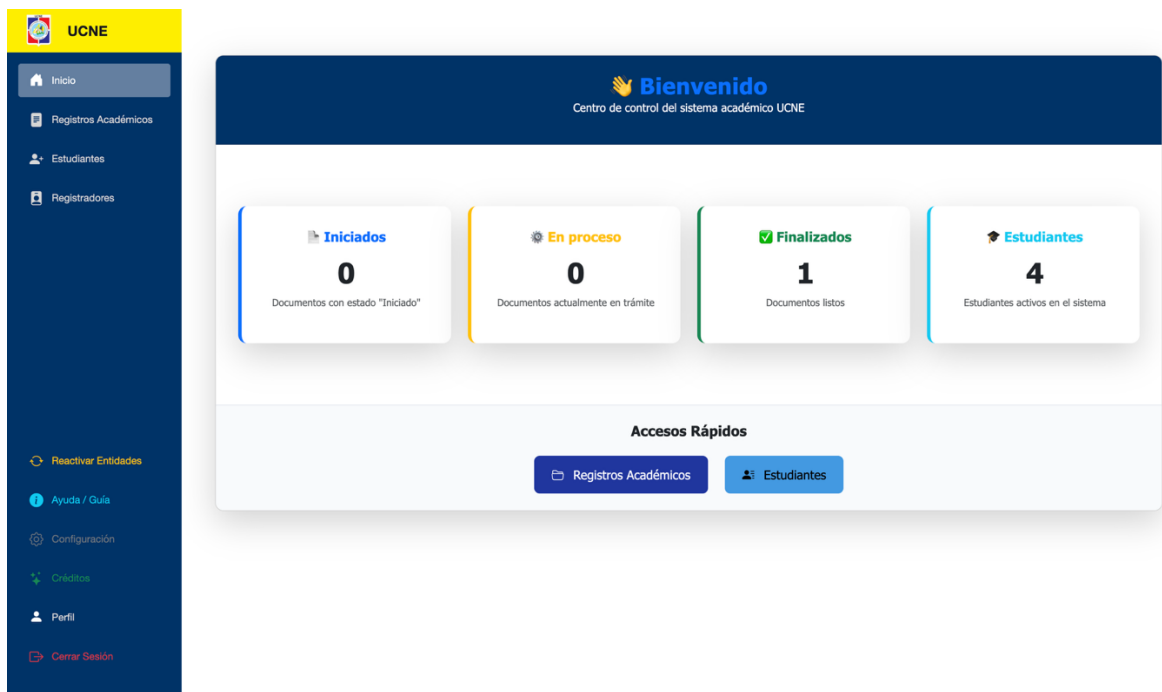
UCNE

Inicio
Registros Académicos
Estudiantes
Registradores

Reactivar Entidades
Ayuda / Guía
Configuración
Créditos
Perfil
Cerrar Sesión

👋 Bienvenido
Centro de control del sistema académico UCNE

Iniciados
0
Documentos con estado "Iniciado"

En proceso
0
Documentos actualmente en trámite

✅ Finalizados
1
Documentos listos

🎓 Estudiantes
4
Estudiantes activos en el sistema

Accesos Rápidos

Registros Académicos
Estudiantes